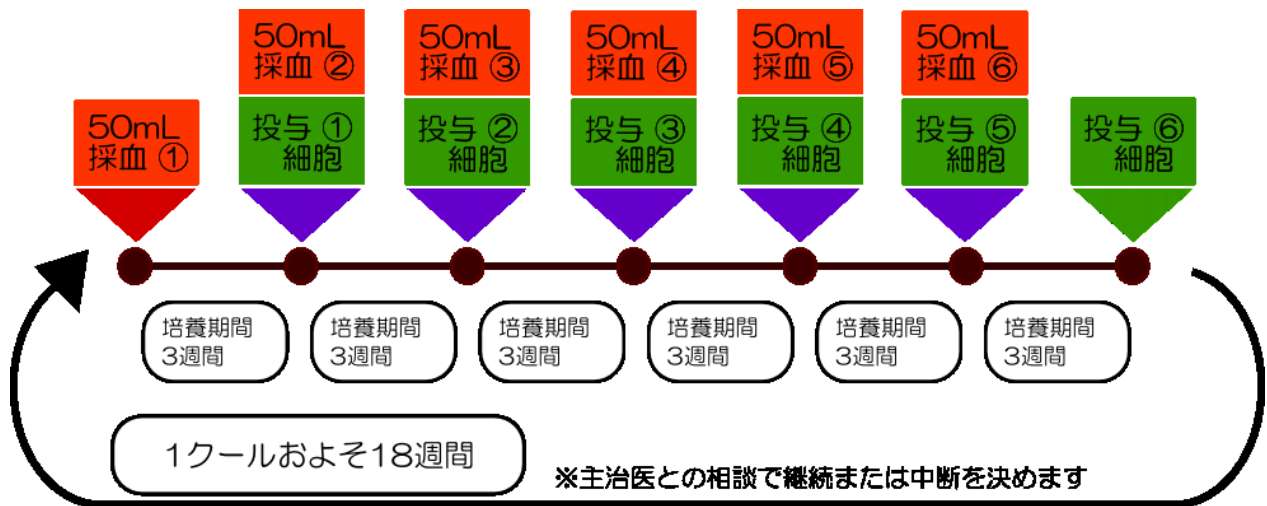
50mL
採血 ①

50mL
採血 ②

投与 ①
細胞

50mL
採血 ③

投与 ②
細胞

50mL
採血 ④

投与 ③
細胞

50mL
採血 ⑤

投与 ④
細胞

50mL
採血 ⑥

投与 ⑤
細胞

投与 ⑥
細胞

培養期間
3週間

培養期間
3週間

培養期間
3週間

培養期間
3週間

培養期間
3週間

培養期間
3週間

1クールおよそ18週間

※主治医との相談で継続または中断を決めます